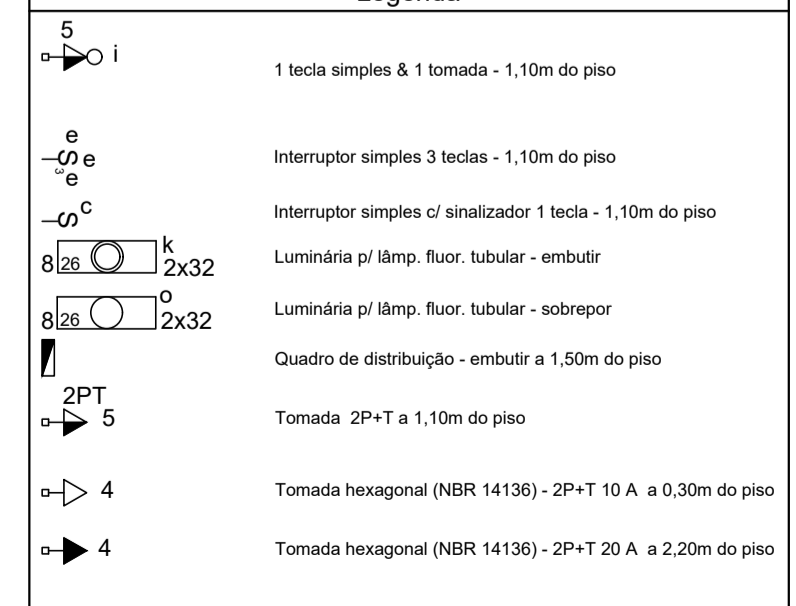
Legenda

5
i
1 tecla simples & 1 tomada - 1,10m do piso

e
e
3 e
Interruptor simples 3 teclas - 1,10m do piso

c
Interruptor simples c/ sinalizador 1 tecla - 1,10m do piso

8 26 k 2x32
Luminária p/ lâmp. fluor. tubular - embutir

8 26 o 2x32
Luminária p/ lâmp. fluor. tubular - sobrepor

Quadro de distribuição - embutir a 1,50m do piso

2PT
5
Tomada 2P+T a 1,10m do piso

4
Tomada hexagonal (NBR 14136) - 2P+T 10 A a 0,30m do piso

4
Tomada hexagonal (NBR 14136) - 2P+T 20 A a 2,20m do piso